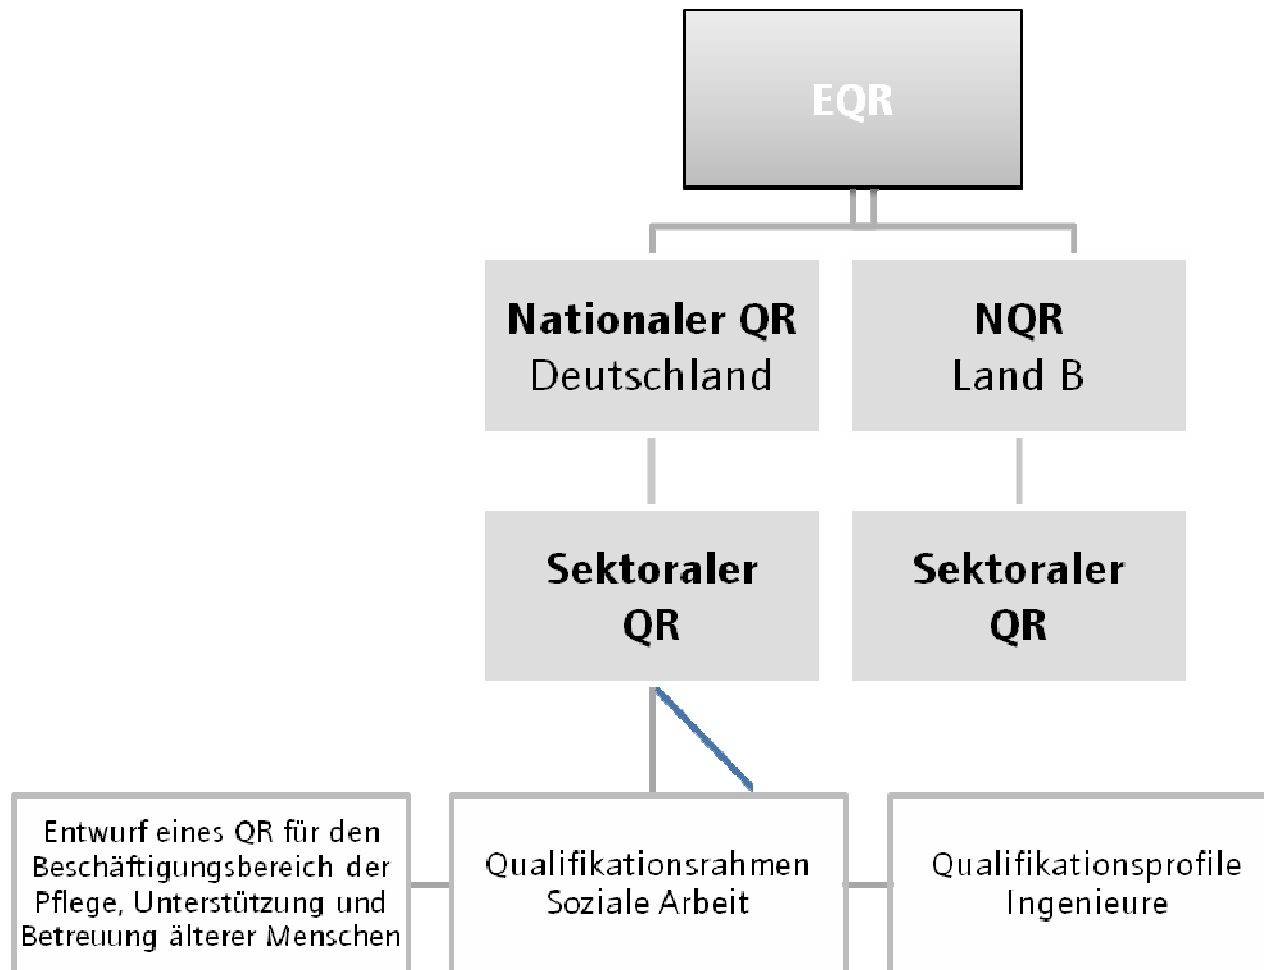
EQR

Nationaler QR
Deutschland

NQR
Land B

Sektoraler
QR

Sektoraler
QR

Entwurf eines QR für den Beschäftigungsbereich der Pflege, Unterstützung und Betreuung älterer Menschen

Qualifikationsrahmen
Soziale Arbeit

Qualifikationsprofile
Ingenieure